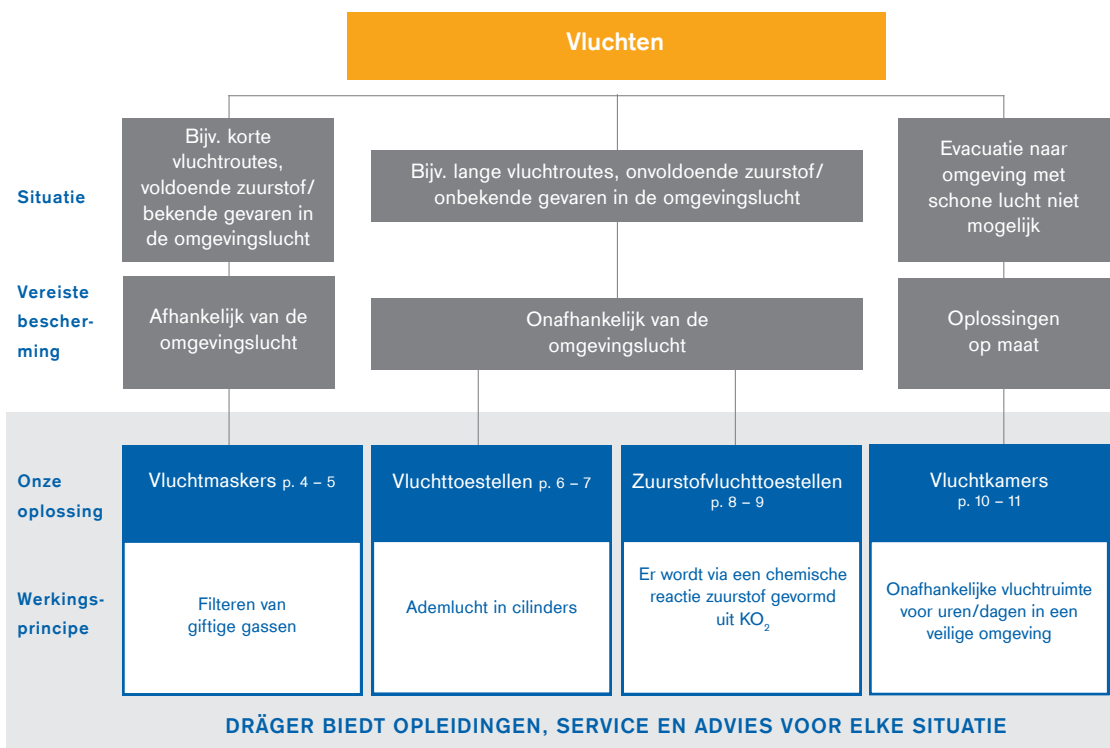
Vluchten

Situatie

Bijv. korte vluchtroutes, voldoende zuurstof/ bekende gevaren in de omgevingslucht

Bijv. lange vluchtroutes, onvoldoende zuurstof/ onbekende gevaren in de omgevingslucht

Evacuatie naar omgeving met schone lucht niet mogelijk

Vereiste bescherming

Afhankelijk van de omgevingslucht

Onafhankelijk van de omgevingslucht

Oplossingen op maat

Onze oplossing

Vluchtmaskers p. 4 – 5

Vluchttoestellen p. 6 – 7

Zuurstofvluchttoestellen p. 8 – 9

Vluchtkamers p. 10 – 11

Werkingsprincipe

Filteren van giftige gassen

Ademlucht in cilinders

Er wordt via een chemische reactie zuurstof gevormd uit $KO_2$

Onafhankelijke vluchtruimte voor uren/dagen in een veilige omgeving

DRÄGER BIEDT OPLEIDINGEN, SERVICE EN ADVIES VOOR ELKE SITUATIE